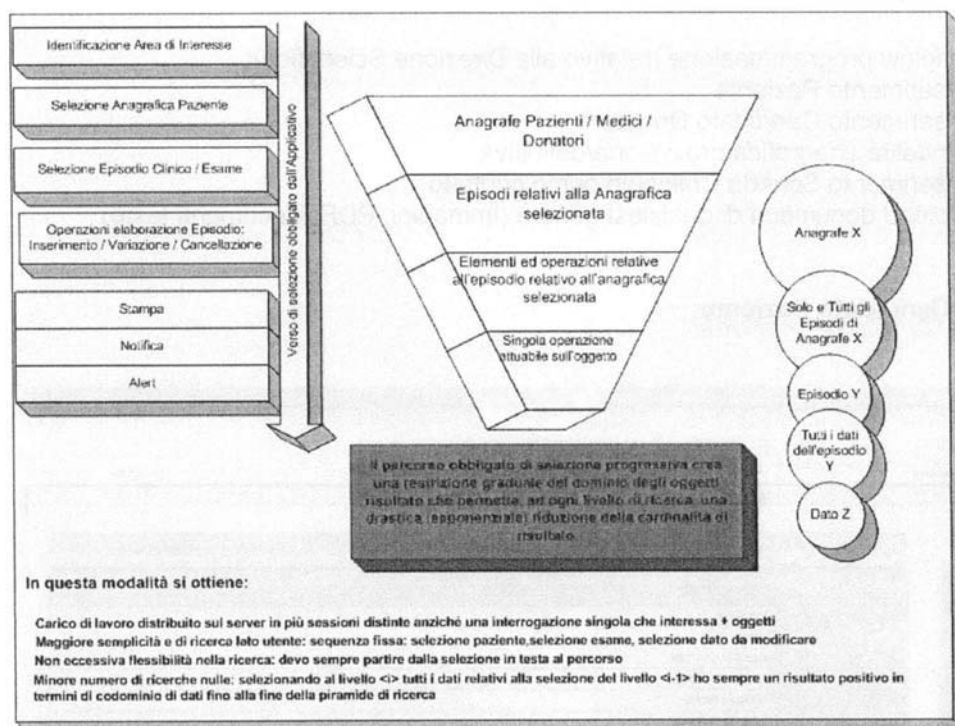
Identificazione Area di Interesse

Selezione Anagrafica Paziente

Selezione Episodio Clinico / Esame

Operazioni elaborazione Episodio: Inserimento / Variazione / Cancellazione

Stampa

Notifica

Alert

Verso di selezione obbligato dall'Applicativo

Anagrafe Pazienti / Medici / Donatori

Episodi relativi alla Anagrafica selezionata

Elementi ed operazioni relative all'episodio relativo all'anagrafica selezionata

Singola operazione attuabile sull'oggetto

Anagrafe X

Solo e Tutti gli Episodi di Anagrafe X

Episodio Y

Tutti i dati dell'episodio Y

Dato Z

Il percorso obbligato di selezione progressiva crea una restrizione graduale del dominio degli oggetti risultato che permette, ad ogni livello di ricerca, una drastica (esponenziale) riduzione della cardinalità di risultato

In questa modalità si ottiene:

Carico di lavoro distribuito sul server in più sessioni distinte anziché una interrogazione singola che interessa + oggetti
Maggiore semplicità e di ricerca lato utente: sequenza fissa: selezione paziente,selezione esame, selezione dato da modificare
Non eccessiva flessibilità nella ricerca: devo sempre partire dalla selezione in testa al percorso
Minore numero di ricerche nulle: selezionando al livello <i> tutti i dati relativi alla selezione del livello <i-1> ho sempre un risultato positivo in termini di codominio di dati fino alla fine della piramide di ricerca